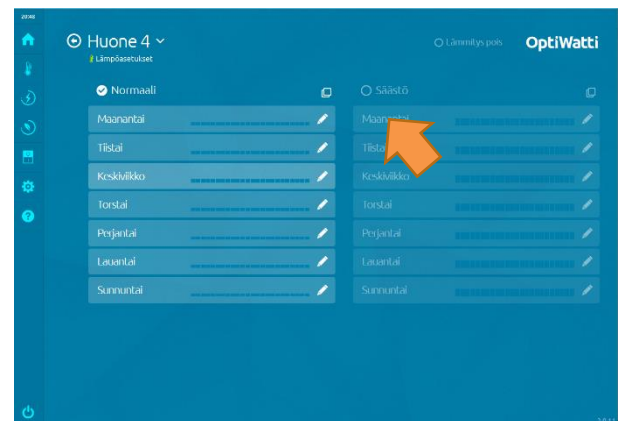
20:46

Huone 4

Lämpöasetukset

Lämmitys pois

OptiWatti

Normaali

Maanantai

Tiistai

Keskiviikko

Torstai

Perjantai

Lauantai

Sunnuntai

Säästö

Maanantai

Tiistai

Keskiviikko

Torstai

Perjantai

Lauantai

Sunnuntai